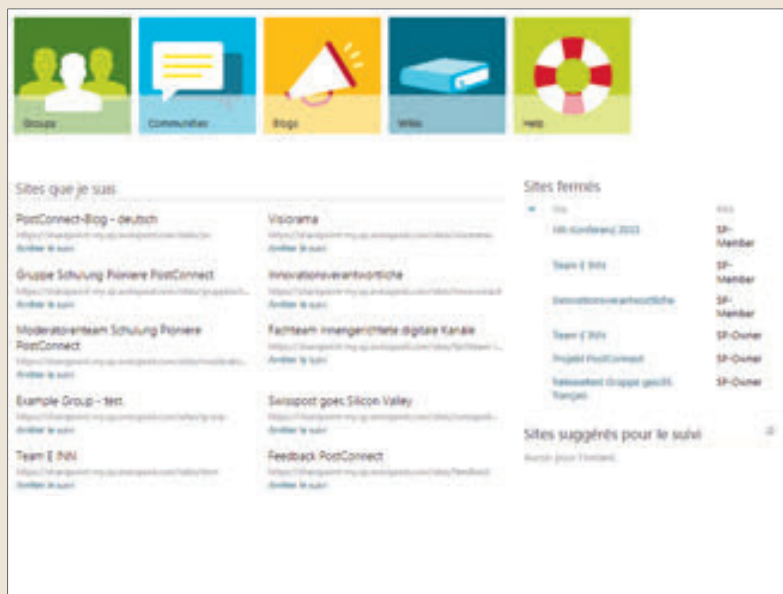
Groups

Communities

Blogs

Wikis

Help

Sites que je suis

PostConnect-Blog - deutsch
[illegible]
Arrêter le suivi

Visiorama
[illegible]
Arrêter le suivi

Gruppe Schulung Pioniere PostConnect
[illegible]
Arrêter le suivi

Innovationsverantwortliche
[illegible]
Arrêter le suivi

Moderatorenteam Schulung Pioniere PostConnect
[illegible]
Arrêter le suivi

Fachteam Innengerichtete digitale Kanäle
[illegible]
Arrêter le suivi

Example Group - test
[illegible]
Arrêter le suivi

Swisspost goes Silicon Valley
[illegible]
Arrêter le suivi

Team E INN
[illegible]
Arrêter le suivi

Feedback PostConnect
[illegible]
Arrêter le suivi

Sites fermés

| Site | Rôle |
|---|---|
| HR-Konferenz 2015 | SP-Member |
| Team E Wiki | SP-Member |
| Innovationsverantwortliche | SP-Member |
| Team E Wiki | SP-Owner |
| Projekt PostConnect | SP-Owner |
| Testseitenl Gruppe geschl. français | SP-Owner |

Sites suggérés pour le suivi

Aucun pour l'instant.